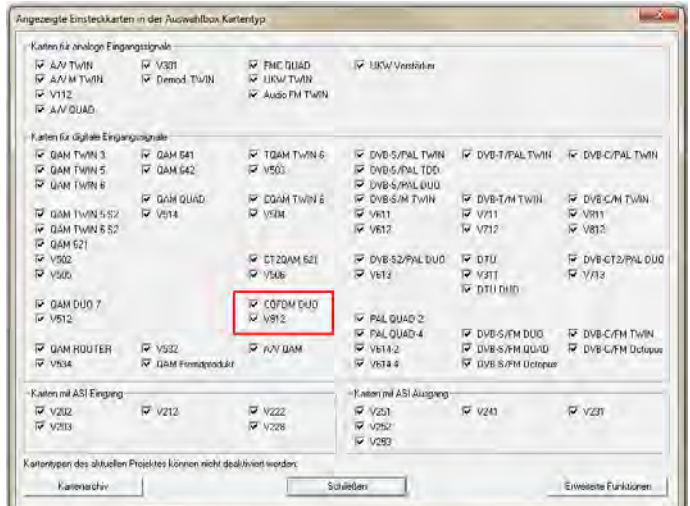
Angezeigte Einsteckkarten in der Auswahlbox Kartentyp

Karten für analoge Eingangssignale

A/V TWIN
A/V M TWIN
V112
A/V QUAD

V301
Demod. TWIN

FMC QUAD
UKW TWIN
Audio FM TWIN

UKW Verstärker

Karten für digitale Eingangssignale

QAM TWIN 3
QAM TWIN 5
QAM TWIN 6

QAM TWIN 5 S2
QAM TWIN 6 S2
QAM 521
V502
V505

QAM DUO 7
V512

QAM ROUTER
V534

QAM 541
QAM 542

QAM QUAD
V514

V532
QAM Fremdprodukt

TQAM TWIN 6
V503

CQAM TWIN 6
V504

CT2QAM 521
V506

COFDM DUO
V912

A/V QAM

DVB-S/PAL TWIN
DVB-S/PAL TDD
DVB-S/PAL DUO
DVB-S/M TWIN
V611
V612

DVB-S2/PAL DUO
V613

PAL QUAD 2
PAL QUAD 4
V614-2
V614 4

DVB-T/PAL TWIN

DVB-T/M TWIN
V711
V712

DTU
V311
DTU DUO

DVB-S/FM DUO
DVB-S/FM QUAD
DVB-S/FM Octopus

DVB-C/PAL TWIN

DVB-C/M TWIN
V811
V812

DVB-CT2/PAL DUO
V713

DVB-C/FM TWIN
DVB-C/FM Octopus

Karten mit ASI Eingang

V202
V203

V212

V222
V228

Karten mit ASI Ausgang

V251
V252
V253

V241

V231

Kartentypen des aktuellen Projektes können nicht deaktiviert werden.

Kartenarchiv

Schließen

Erweiterte Funktionen